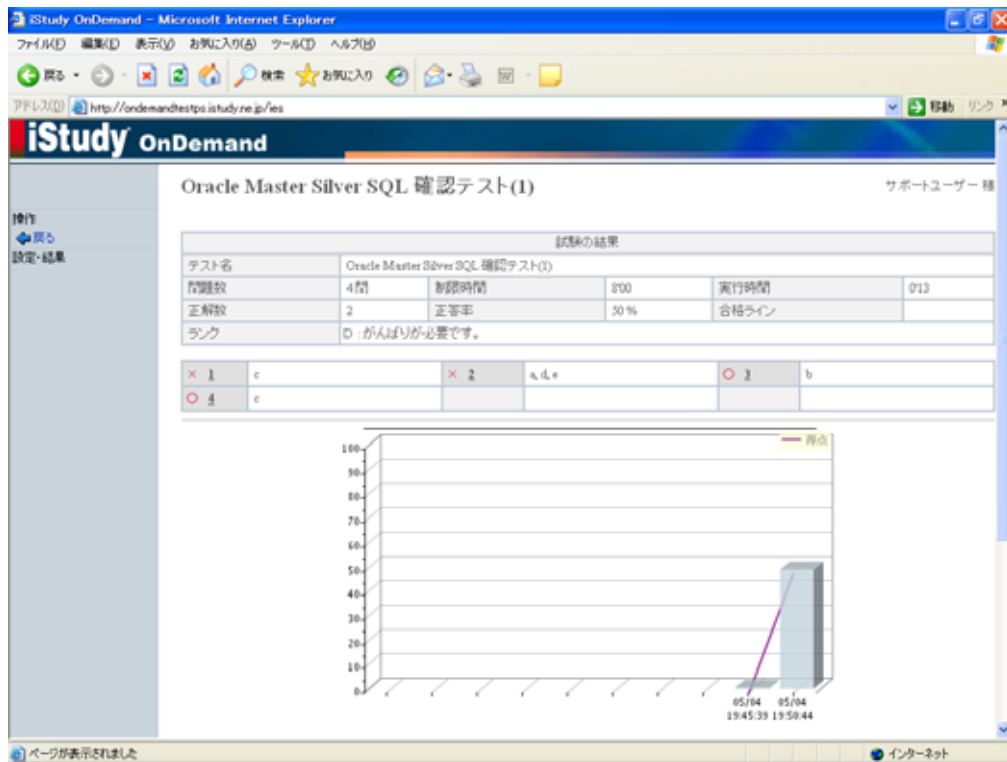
iStudy OnDemand - Microsoft Internet Explorer

ファイル(F) 編集(E) 表示(V) お気に入り(A) ツール(T) ヘルプ(H)

戻る 検索 お気に入り

アドレス(D) http://ondemandtestps.istudy.ne.jp/ies

移動 リンク

iStudy OnDemand

Oracle Master Silver SQL 確認テスト(1)

サポートユーザー 様

操作
戻る
設定・結果

| 試験の結果 | | | | | |
|---|---|---|---|---|---|
| テスト名 | Oracle Master Silver SQL 確認テスト(1) | | | | |
| 問題数 | 4問 | 制限時間 | 0'00 | 実行時間 | 0'13 |
| 正解数 | 2 | 正答率 | 50 % | 合格ライン | |
| ランク | D：がんばりが必要です。 | | | | |

| × 1 | c | × 2 | a, d, e | ○ 3 | b |
|---|---|---|---|---|---|
| ○ 4 | c | | | | |

得点

100
90
80
70
60
50
40
30
20
10
0

05/04 19:45:39
05/04 19:50:44

ページが表示されました

インターネット